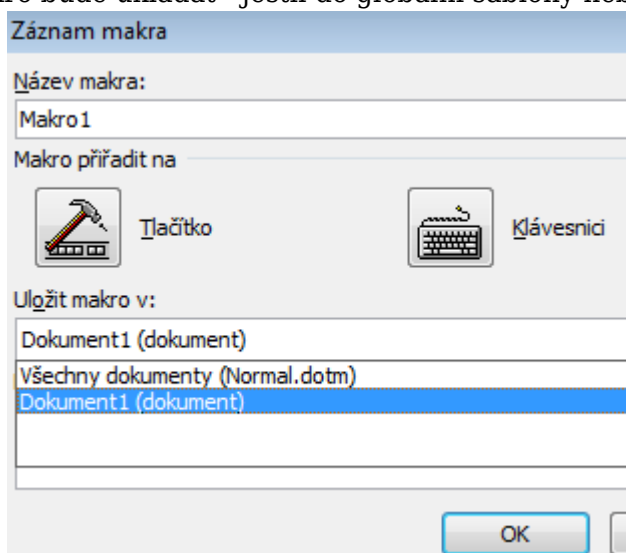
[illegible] bude ukládat" jestli do globální šablony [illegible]

Záznam makra

Název makra:

Makro1

Makro přiřadit na

Tlačítko

Klávesnici

Uložit makro v:

Dokument1 (dokument)

Všechny dokumenty (Normal.dotm)

Dokument1 (dokument)

OK